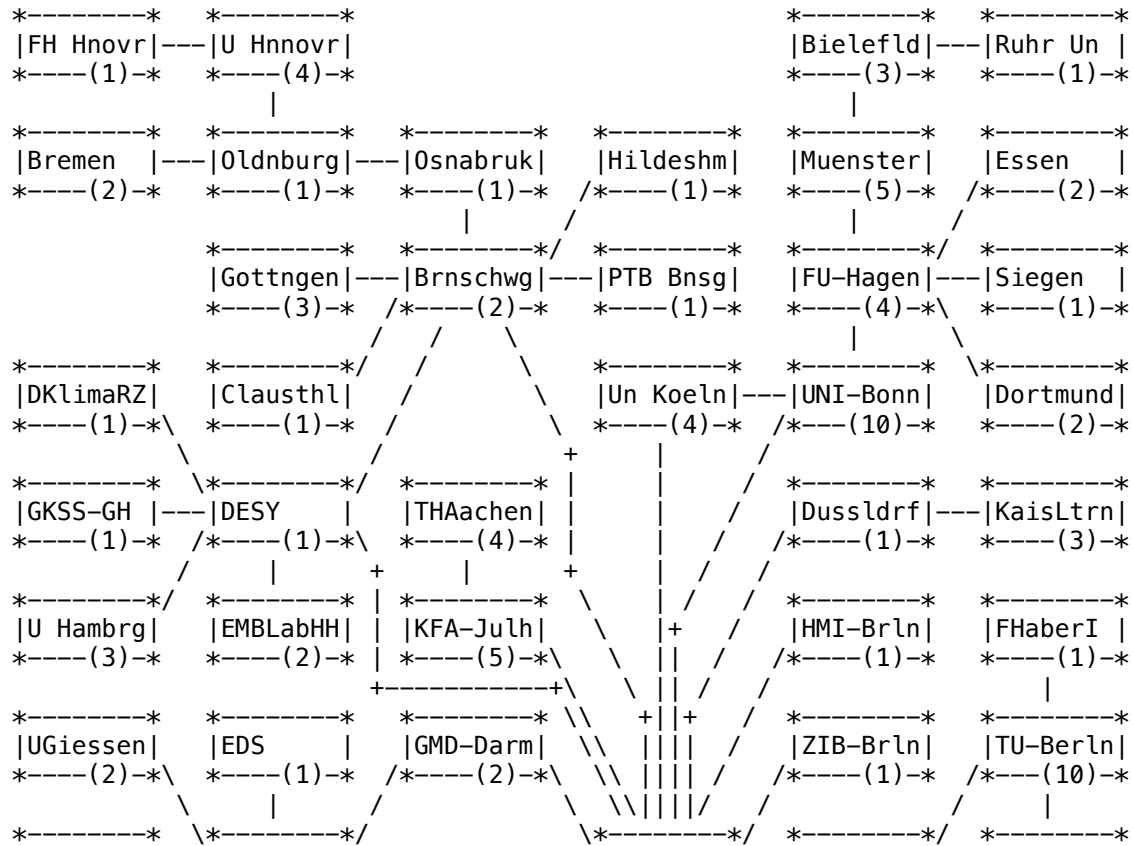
|FH Hnovr|---|U Hnnovr|
(1) (4)

|Bielefld|---|Ruhr Un |
(3) (1)

|Bremen |---|Oldnburg|---|Osnabruk|
(2) (1) (1)

|Hildeshm|
(1)

|Muenster|
(5)

|Essen |
(2)

|Gottngen|---|Brnschwg|---|PTB Bnsg|
(3) (2) (1)

|FU-Hagen|---|Siegen |
(4) (1)

|DKlimaRZ|
(1)

|Clausthl|
(1)

|Un Koeln|---|UNI-Bonn|
(4) (10)

|Dortmund|
(2)

|GKSS-GH |---|DESY |
(1) (1)

|THAachen|
(4)

|Dussldrf|---|KaisLtrn|
(1) (3)

|U Hambrg|
(3)

|EMBLabHH|
(2)

|KFA-Julh|
(5)

|HMI-Brln|
(1)

|FHaberI |
(1)

|UGiessen|
(2)

|EDS |
(1)

|GMD-Darm|
(2)

|ZIB-Brln|
(1)

|TU-Berln|
(10)